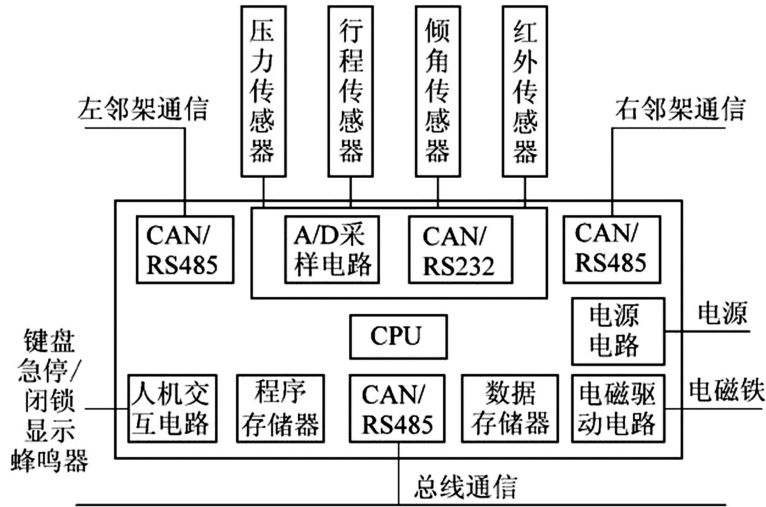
压力传感器

行程传感器

倾角传感器

红外传感器

左邻架通信

右邻架通信

CAN/ RS485

A/D采样电路

CAN/ RS232

CAN/ RS485

CPU

电源电路

电源

键盘 急停/ 闭锁 显示 蜂鸣器

人机交互电路

程序存储器

CAN/ RS485

数据存储器

电磁驱动电路

电磁铁

总线通信